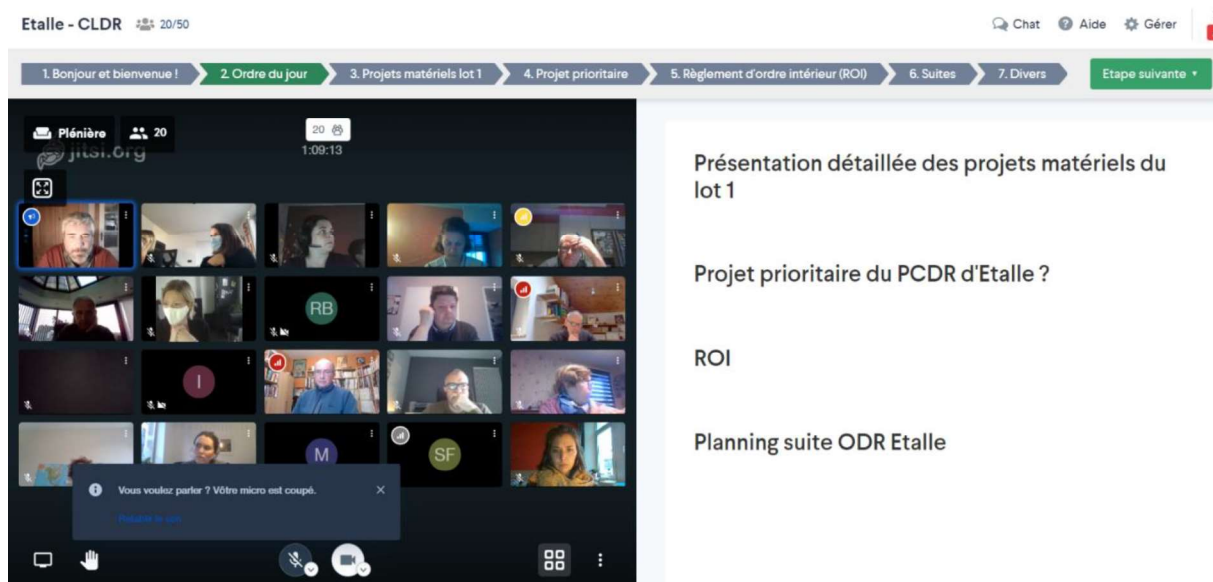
Etalle - CLDR 20/50

Chat Aide Gérer

1. Bonjour et bienvenue ! 2. Ordre du jour 3. Projets matériels lot 1 4. Projet prioritaire 5. Règlement d'ordre intérieur (ROI) 6. Suites 7. Divers Etape suivante

Plénière 20

jitsi.org

20

1:09:13

RB

I

M

SF

Vous voulez parler ? Vôtre micro est coupé.

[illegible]

Présentation détaillée des projets matériels du lot 1

Projet prioritaire du PCDR d'Etalle ?

ROI

Planning suite ODR Etalle